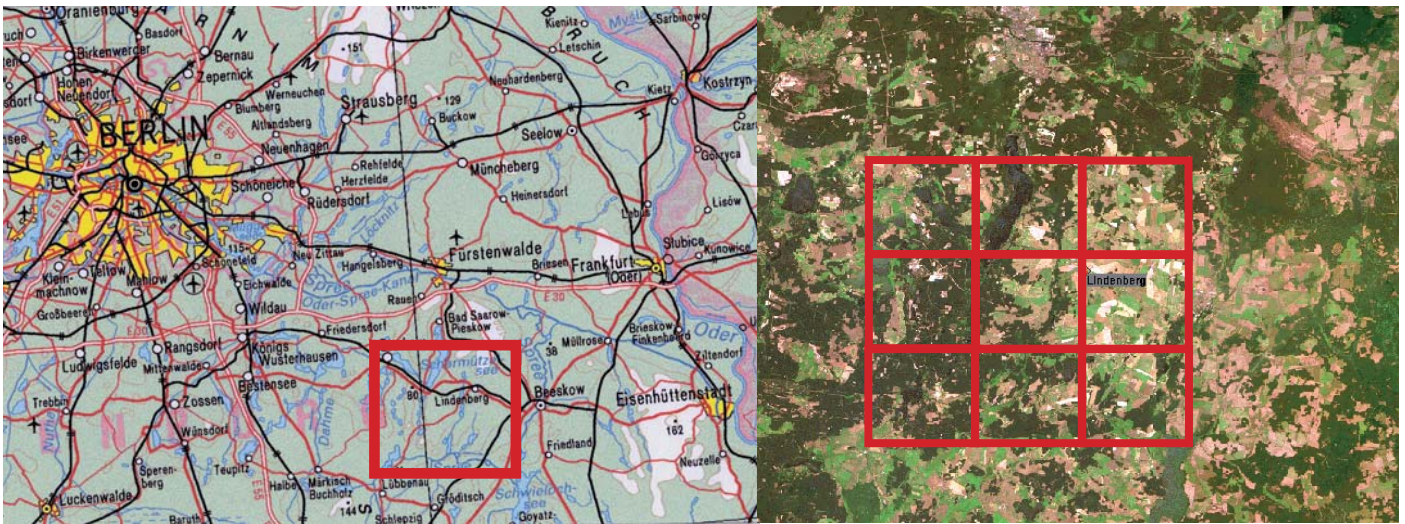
Oranienburg
Basdorf
BARNIM
Birkenwerder
Bernau
Zepernick
151
Hohen Neuendorf
Werneuchen
Blumberg
Ahrensfelde
Strausberg
129
Buckow
BERLIN
E55
Neuenhagen
Schöneiche
Rehfelde
Herzfelde
Müncheberg
Rüdersdorf
Heinersdorf
Seelow
Kietz
Kostrzyn
Neuhardenberg
Kienitz
Letschin
Sarbinowo
BRUCH
Gorzyca
Lisów
Lebus
115
Schönefeld
Neu Zittau
Hangelsberg
Fürstenwalde
Briesen
Frankfurt (Oder)
Słubice
Kunowice
Klein-machnow
Teltow
Mahlow
Eichwalde
Wildau
Oder-Spree-Kanal
Rauen
E30
Großbeeren
E30
Friedersdorf
Bad Saarow-Pieskow
Müllrose
Brieskow Finkenheerd
Oder
Ziltendorf
Rangsdorf
Ludwigsfelde
Mittenwalde
Königs Wusterhausen
Bestensee
Scharmützel see
38
80
Lindenberg
Beeskow
Eisenhüttenstadt
Trebbin
Zossen
Wünsdorf
Dahme
Friedland
162
Teupitz
Sperenberg
Neuzelle
Halbe
Märkisch Buchholz
Lübbenau
Schwielochsee
Luckenwalde
E55
144
Schlepzig
Goyatz
Gröditsch
Baruth
Lindenberg